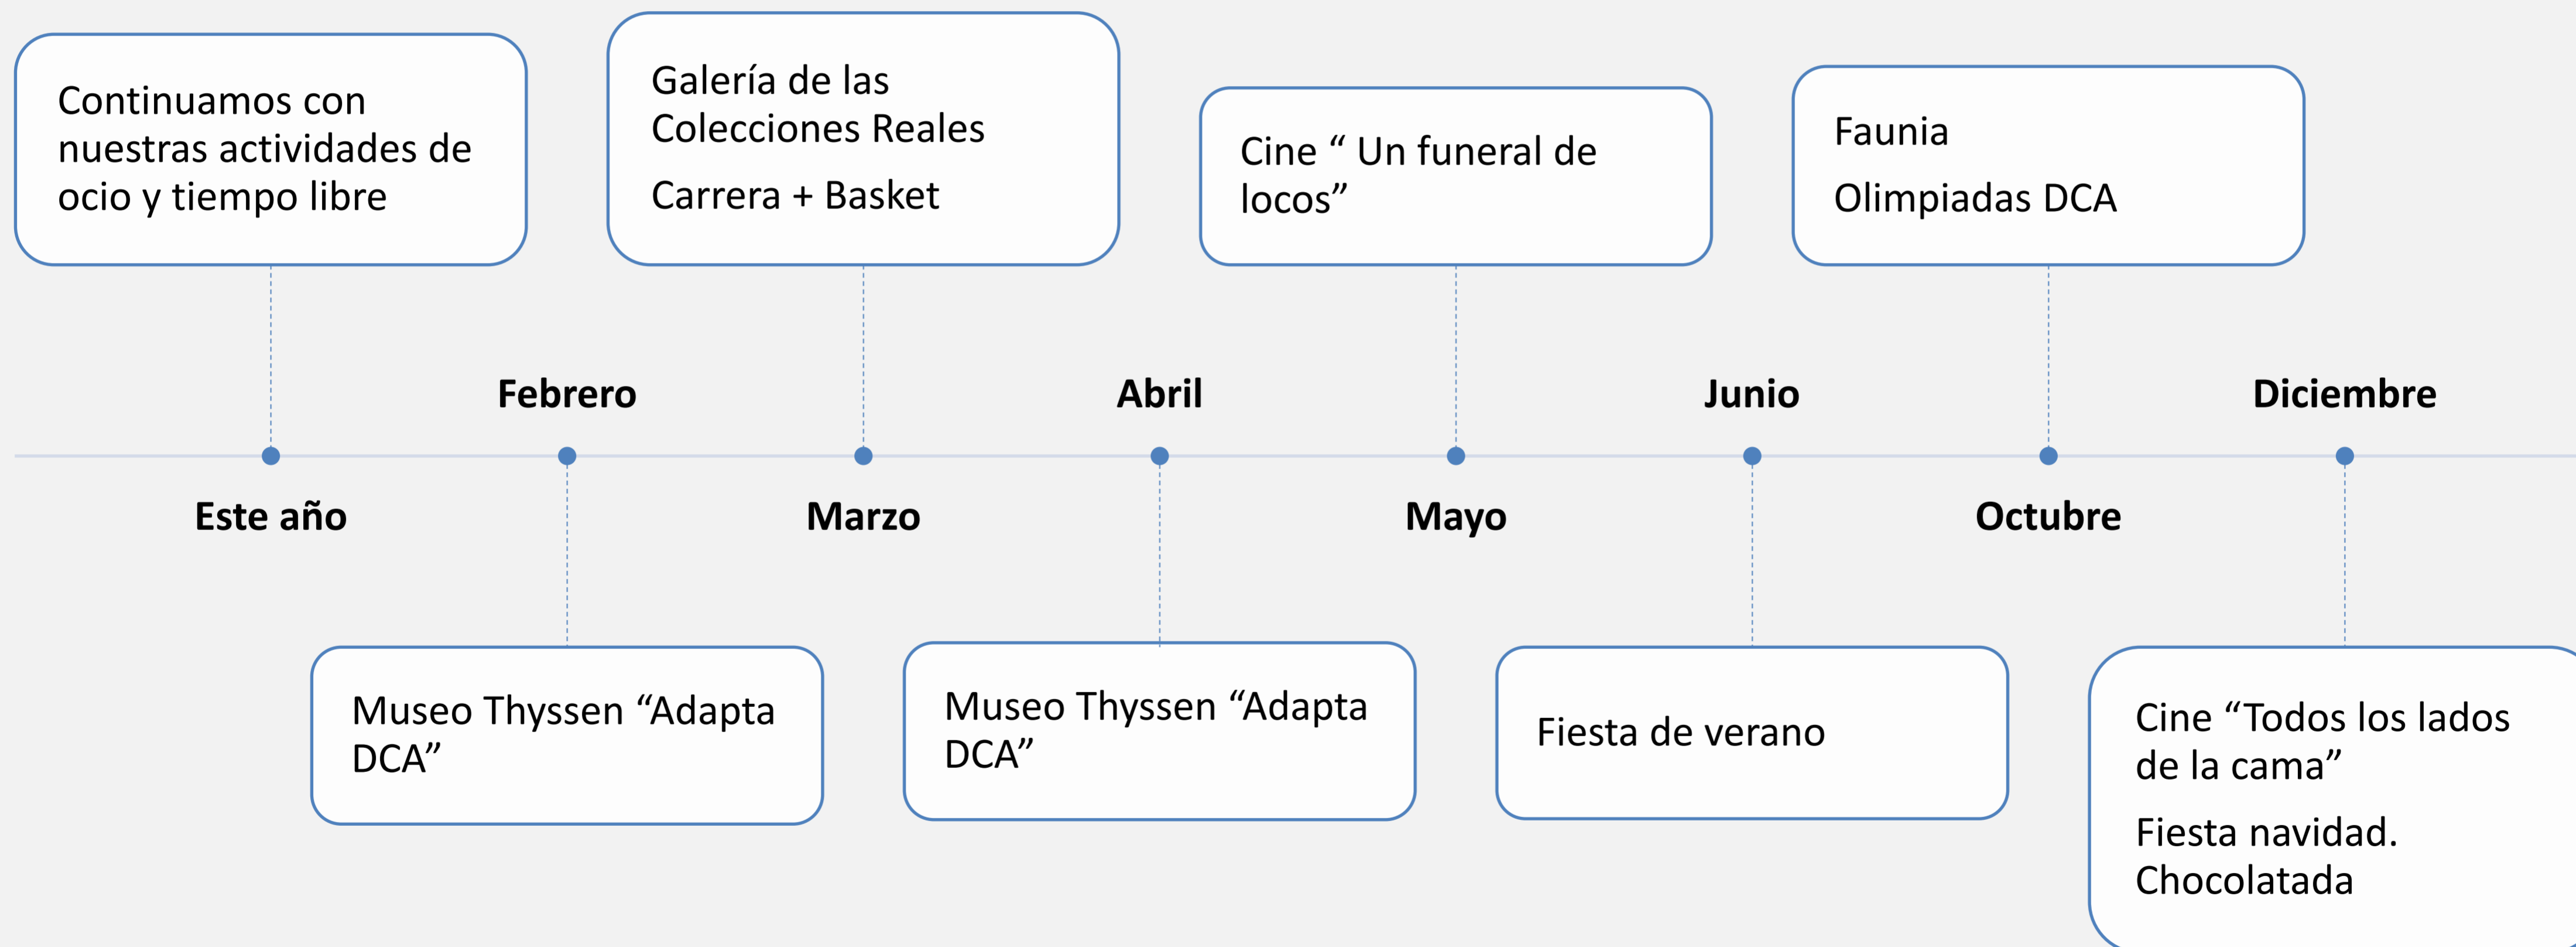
Continuamos con nuestras actividades de ocio y tiempo libre

Galería de las Colecciones Reales

Carrera + Basket

Cine “ Un funeral de locos”

Faunia

Olimpiadas DCA

Febrero

Abril

Junio

Diciembre

Este año

Marzo

Mayo

Octubre

Museo Thyssen “Adapta DCA”

Museo Thyssen “Adapta DCA”

Fiesta de verano

Cine “Todos los lados de la cama”

Fiesta navidad. Chocolatada